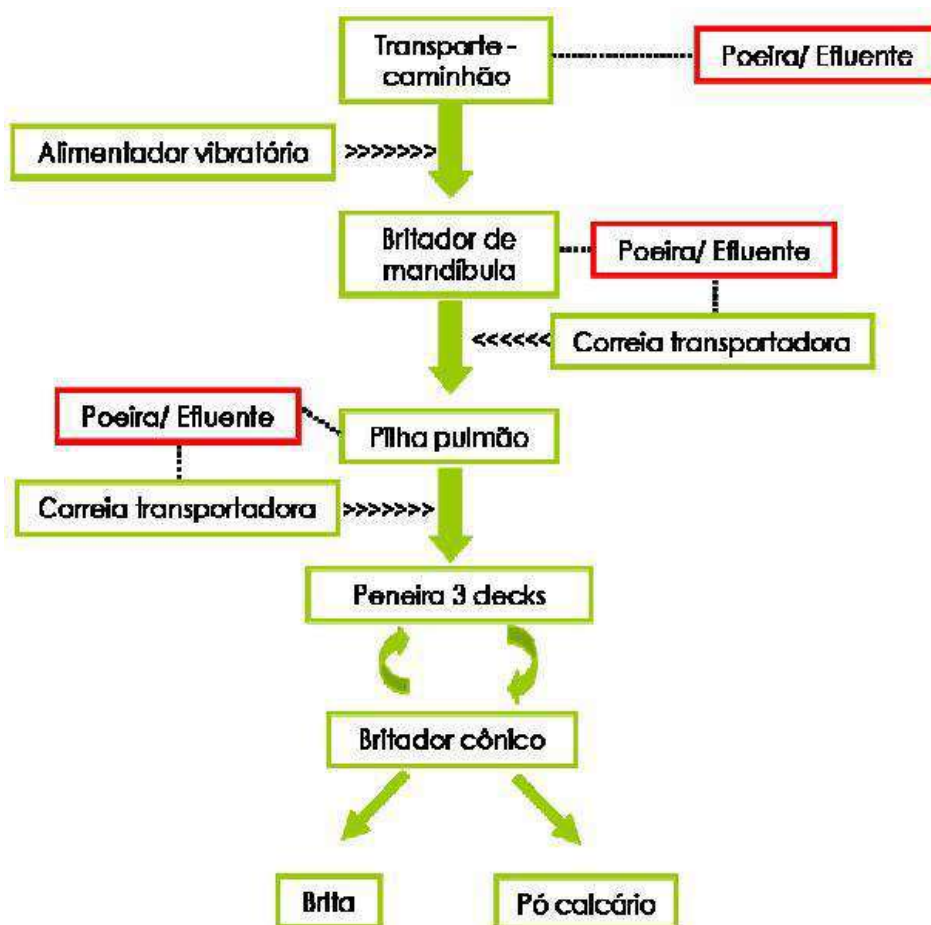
Transporte - caminhão

Poeira/ Efluente

Alimentador vibratório >>>>>>>

Britador de mandíbula

Poeira/ Efluente

<<<<<< Correia transportadora

Poeira/ Efluente

Pilha pulmão

Correia transportadora >>>>>>>

Peneira 3 decks

Britador cônico

Brita

Pó calcário